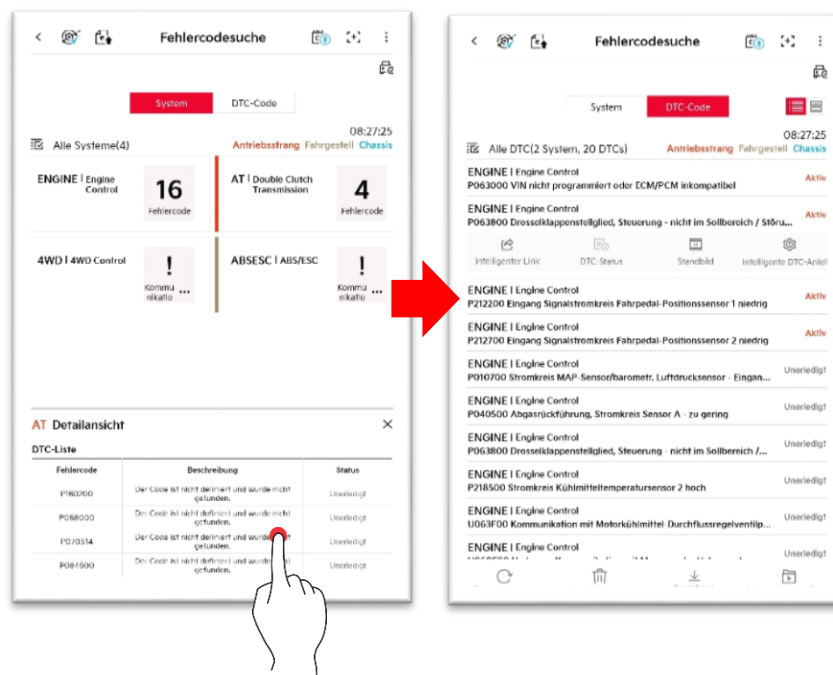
Fehlercodesuche

System DTC-Code

08:27:25

Alle Systeme(4) Antriebsstrang Fahrgestell Chassis

ENGINE | Engine Control 16 Fehlercode

AT | Double Clutch Transmission 4 Fehlercode

4WD | 4WD Control ! Kommunikatio ...

ABSESC | ABS/ESC ! Kommunikatio ...

AT Detailansicht

DTC-Liste

| Fehlercode | Beschreibung | Status |
|---|---|---|
| P160700 | Der Code ist nicht definiert und wurde nicht gefunden. | Unerledigt |
| P068000 | Der Code ist nicht definiert und wurde nicht gefunden. | Unerledigt |
| P070514 | Der Code ist nicht definiert und wurde nicht gefunden. | Unerledigt |
| P084600 | Der Code ist nicht definiert und wurde nicht gefunden. | Unerledigt |

Fehlercodesuche

System DTC-Code

08:27:25

Alle DTC(2 System, 20 DTCs) Antriebsstrang Fahrgestell Chassis

ENGINE | Engine Control
P063000 VIN nicht programmiert oder ECM/PCM inkompatibel Aktiv

ENGINE | Engine Control
P063800 Drosselklappenstellglied, Steuerung - nicht im Sollbereich / Störu... Aktiv

Intelligenter Link DTC-Status Standbild Intelligente DTC-Anlei

ENGINE | Engine Control
P212200 Eingang Signalstromkreis Fahrpedal-Positionssensor 1 niedrig Aktiv

ENGINE | Engine Control
P212700 Eingang Signalstromkreis Fahrpedal-Positionssensor 2 niedrig Aktiv

ENGINE | Engine Control
P010700 Stromkreis MAP-Sensor/barometr. Luftdrucksensor - Eingan... Unerledigt

ENGINE | Engine Control
P040500 Abgasrückführung, Stromkreis Sensor A - zu gering Unerledigt

ENGINE | Engine Control
P063800 Drosselklappenstellglied, Steuerung - nicht im Sollbereich /... Unerledigt

ENGINE | Engine Control
P218500 Stromkreis Kühlmitteltemperatursensor 2 hoch Unerledigt

ENGINE | Engine Control
U063F00 Kommunikation mit Motorkühlmittel-Durchflussregelventilp... Unerledigt

ENGINE | Engine Control
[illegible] Unerledigt